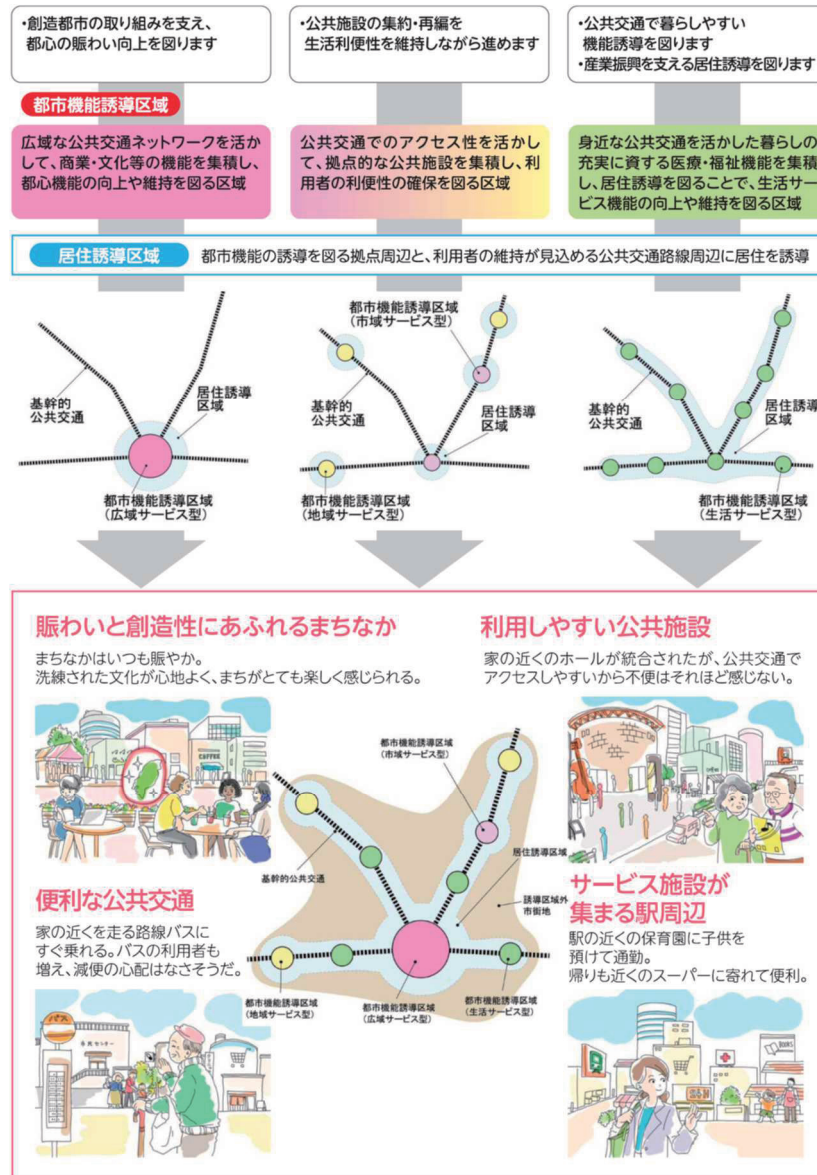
・創造都市の取り組みを支え、都心の賑わい向上を図ります

・公共施設の集約・再編を生活利便性を維持しながら進めます

・公共交通で暮らしやすい機能誘導を図ります
・産業振興を支える居住誘導を図ります

都市機能誘導区域

広域な公共交通ネットワークを活かして、商業・文化等の機能を集積し、都心機能の向上や維持を図る区域

公共交通でのアクセス性を活かして、拠点的な公共施設を集積し、利用者の利便性の確保を図る区域

身近な公共交通を活かした暮らしの充実に資する医療・福祉機能を集積し、居住誘導を図ることで、生活サービス機能の向上や維持を図る区域

居住誘導区域　都市機能の誘導を図る拠点周辺と、利用者の維持が見込める公共交通路線周辺に居住を誘導

基幹的公共交通
居住誘導区域
都市機能誘導区域（広域サービス型）

都市機能誘導区域（市域サービス型）
基幹的公共交通
居住誘導区域
都市機能誘導区域（地域サービス型）

基幹的公共交通
居住誘導区域
都市機能誘導区域（生活サービス型）

賑わいと創造性にあふれるまちなか

まちなかはいつも賑やか。
洗練された文化が心地よく、まちがとても楽しく感じられる。

利用しやすい公共施設

家の近くのホールが統合されたが、公共交通でアクセスしやすいから不便はそれほど感じない。

都市機能誘導区域（市域サービス型）
居住誘導区域
基幹的公共交通
誘導区域外市街地
都市機能誘導区域（地域サービス型）
都市機能誘導区域（広域サービス型）
都市機能誘導区域（生活サービス型）

便利な公共交通

家の近くを走る路線バスにすぐ乗れる。バスの利用者も増え、減便の心配はなさそうだ。

サービス施設が集まる駅周辺

駅の近くの保育園に子供を預けて通勤。
帰りも近くのスーパーに寄れて便利。